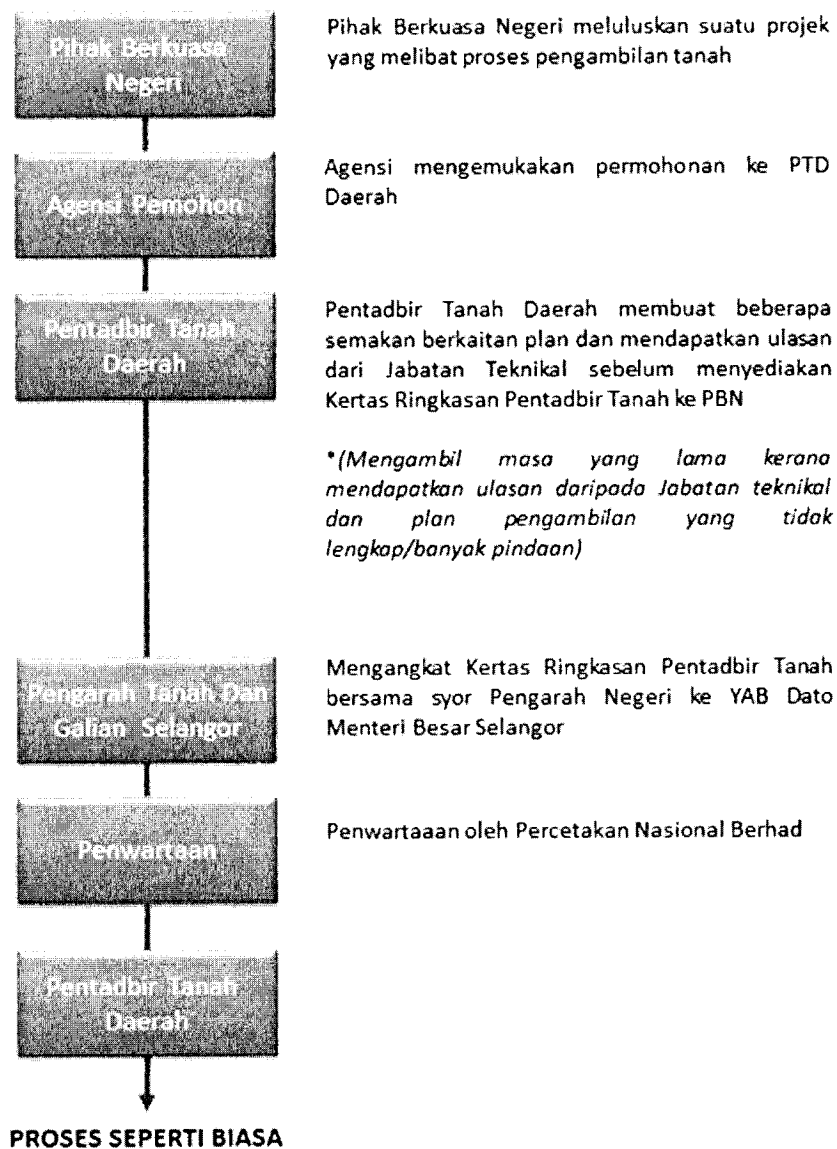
Pihak Berkuasa Negeri

Pihak Berkuasa Negeri meluluskan suatu projek yang melibat proses pengambilan tanah

Agensi Pemohon

Agensi mengemukakan permohonan ke PTD Daerah

Pentadbir Tanah Daerah

Pentadbir Tanah Daerah membuat beberapa semakan berkaitan plan dan mendapatkan ulasan dari Jabatan Teknikal sebelum menyediakan Kertas Ringkasan Pentadbir Tanah ke PBN

*(Mengambil masa yang lama kerana mendapatkan ulasan daripada Jabatan teknikal dan plan pengambilan yang tidak lengkap/banyak pindaan)

Pengarah Tanah Dan Galian Selangor

Mengangkat Kertas Ringkasan Pentadbir Tanah bersama syor Pengarah Negeri ke YAB Dato Menteri Besar Selangor

Penwartaan

Penwartaaan oleh Percetakan Nasional Berhad

Pentadbir Tanah Daerah

PROSES SEPERTI BIASA